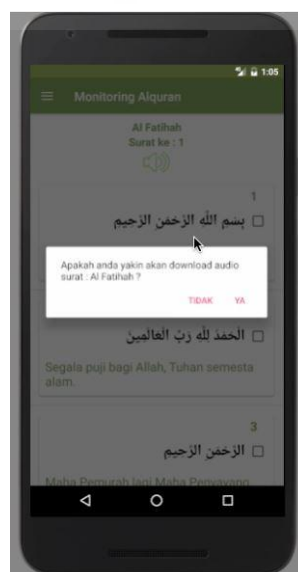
1:05

Monitoring Alquran

Al Fatihah
Surat ke : 1

1
بِسْمِ اللَّهِ الرَّحْمَٰنِ الرَّحِيمِ

Apakah anda yakin akan download audio surat : Al Fatihah ?

TIDAK YA

الْحَمْدُ لِلَّهِ رَبِّ الْعَالَمِينَ

Segala puji bagi Allah, Tuhan semesta alam.

3
الرَّحْمَٰنِ الرَّحِيمِ

Maha Pemurah lagi Maha Penyayang